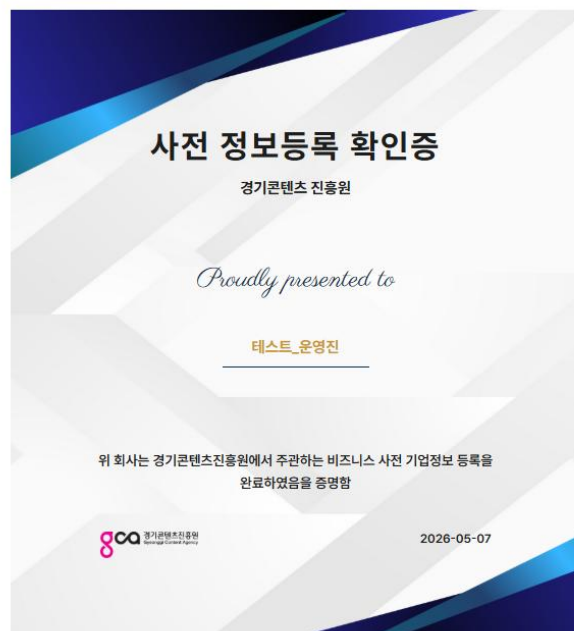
사전 정보등록 확인증

경기콘텐츠 진흥원

Proudly presented to

테스트_운영진

위 회사는 경기콘텐츠진흥원에서 주관하는 비즈니스 사전 기업정보 등록을 완료하였음을 증명함

gca 경기콘텐츠진흥원 Gyeonggi Content Agency

2026-05-07